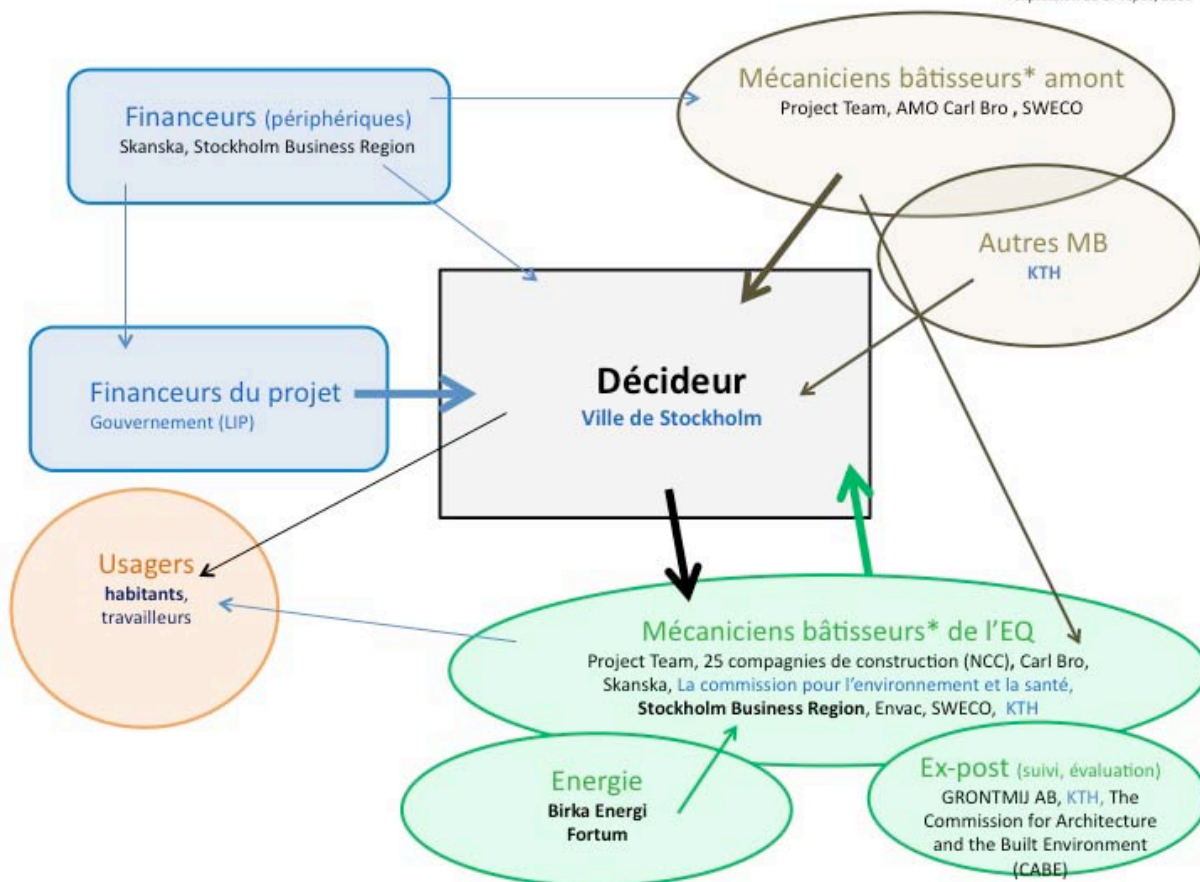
Financeurs (périphériques)
Skanska, Stockholm Business Region

Mécaniciens bâtisseurs* amont
Project Team, AMO Carl Bro , SWECO

Autres MB
KTH

Financeurs du projet
Gouvernement (LIP)

Décideur
Ville de Stockholm

Usagers
habitants, travailleurs

Mécaniciens bâtisseurs* de l'EQ
Project Team, 25 compagnies de construction (NCC), Carl Bro, Skanska, La commission pour l'environnement et la santé, Stockholm Business Region, Envac, SWECO, KTH

Energie
Birka Energi
Fortum

Ex-post (suivi, évaluation)
GRONTMIJ AB, KTH, The Commission for Architecture and the Built Environment (CABE)